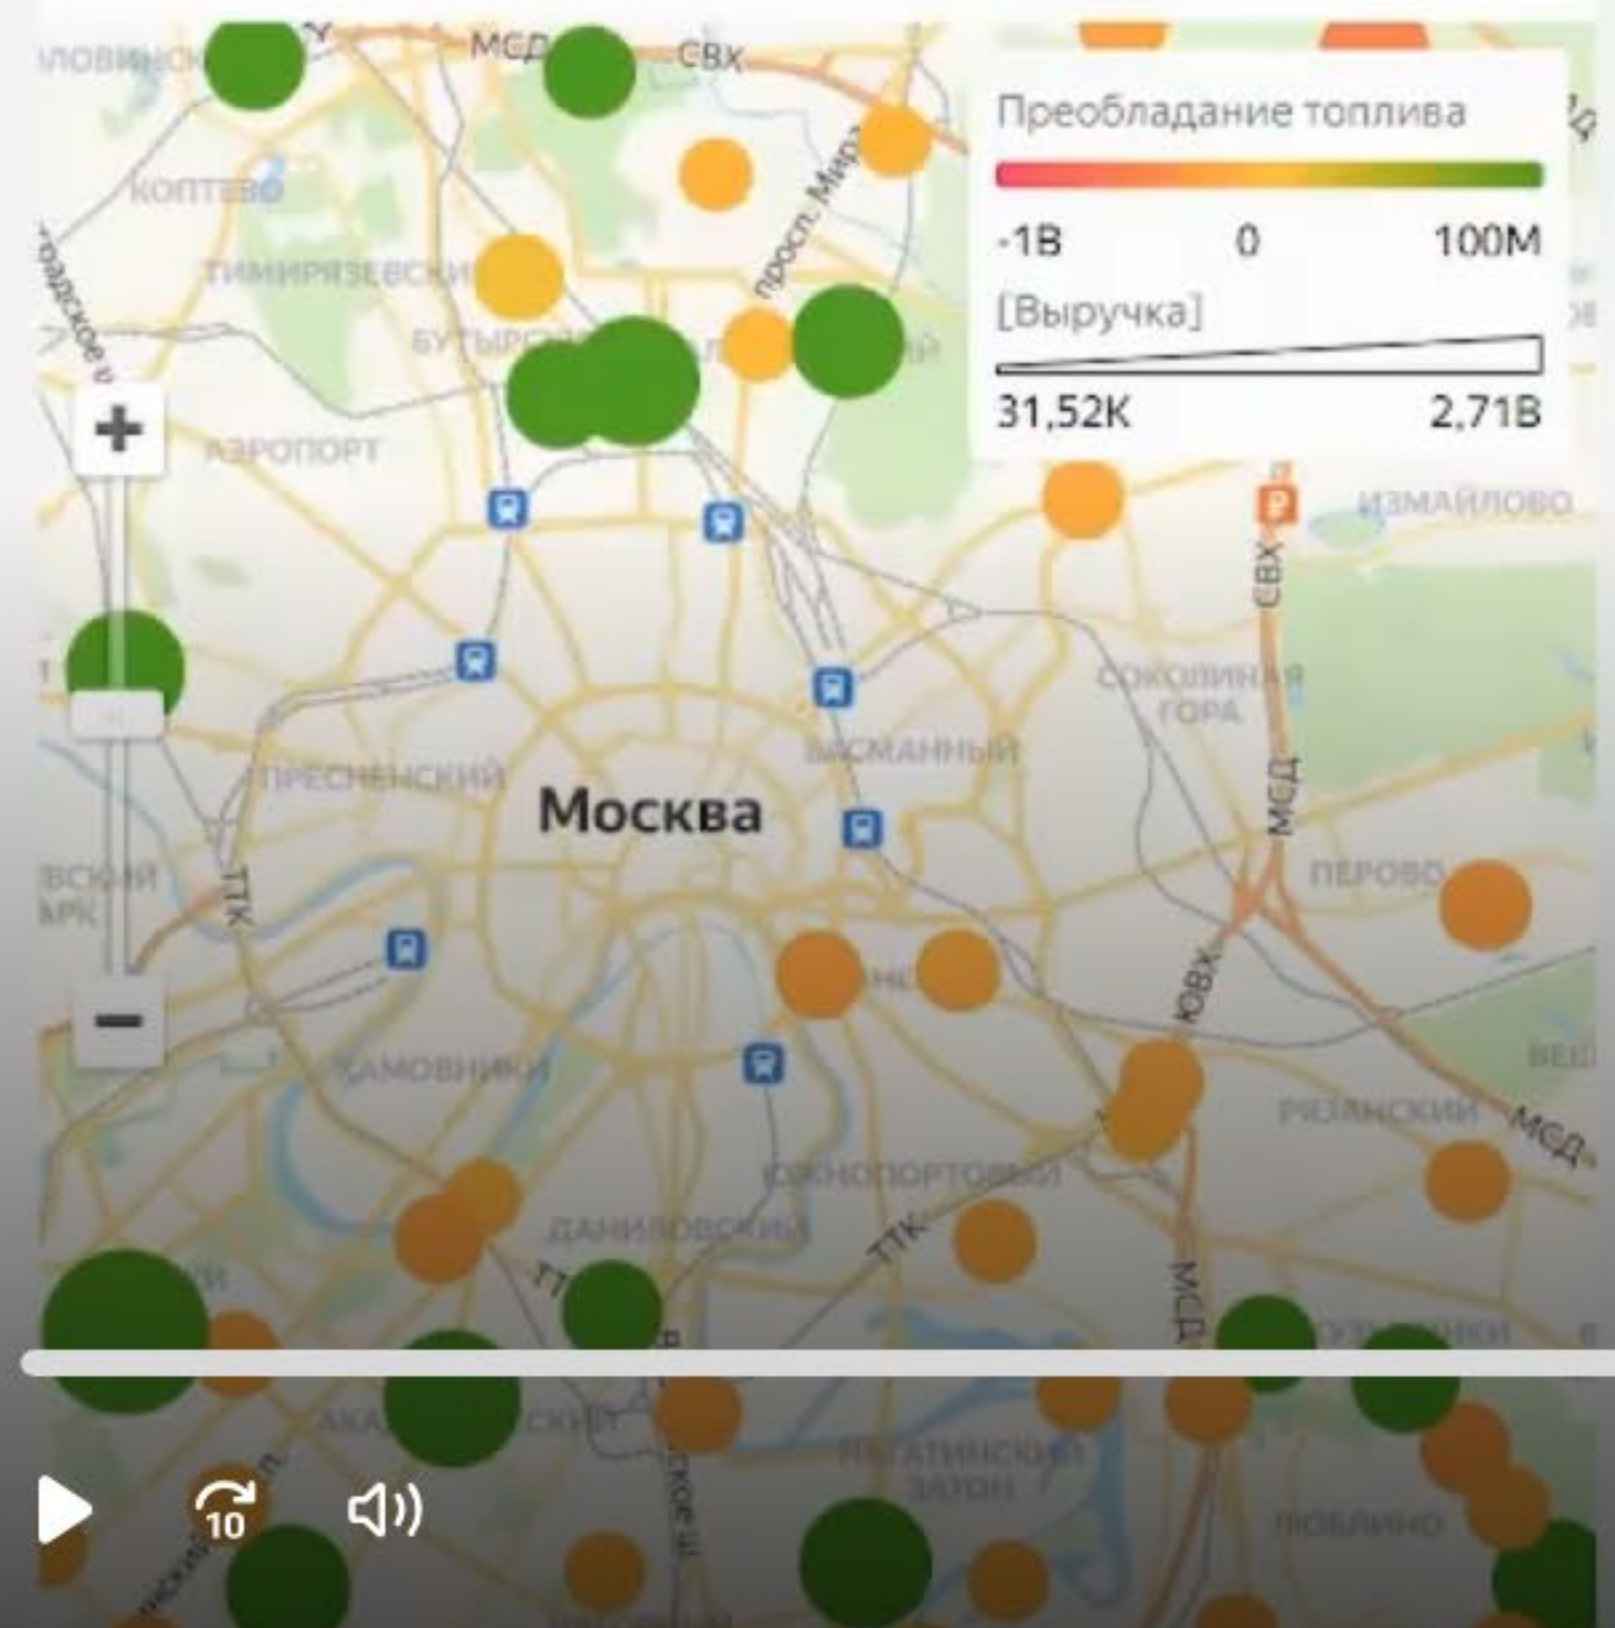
Преобладание топлива
-1B
0
100M
[Выручка]
31,52K
2,71B

МСД
СВХ
КОПТЕВО
ТИМИРЯЗЕВСКИЙ
БУТЫРСКИЙ
просп. Мира
АЭРОПОРТ
ИЗМАЙЛОВО
СВХ
СОКОЛИНАЯ ГОРА
БАСМАННЫЙ
ПРЕСНЕНСКИЙ
Москва
МСД
ТТК
ПЕРОВО
ЮВХ
ХАМОВНИКИ
РЯЗАНСКИЙ
МСД
ЮЖНОПОРТОВЫЙ
ДАНИЛОВСКИЙ
ТТК
ТТК
МСД
АКАДЕМИЧЕСКИЙ
НАГАТИНСКИЙ ЗАТОН
ЛЮБЛИНО
10
+
−